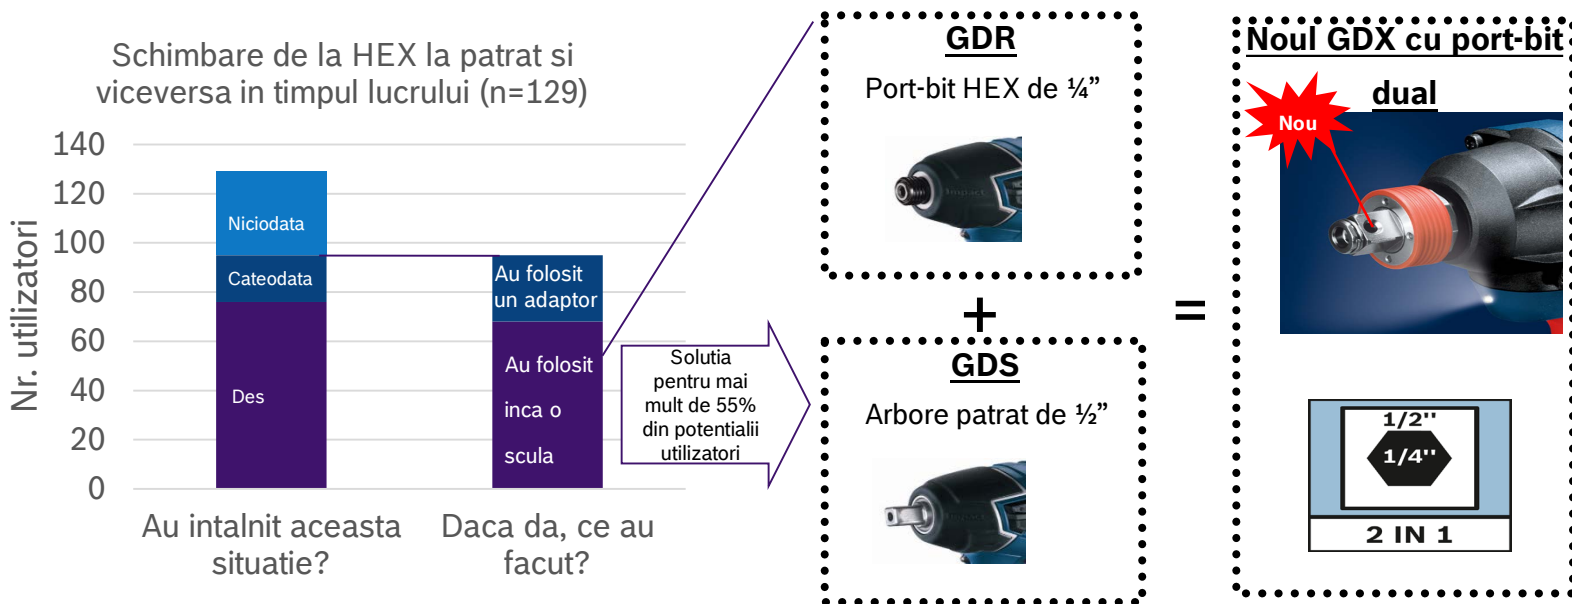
Schimbare de la HEX la patrat si viceversa in timpul lucrului (n=129)

Nr. utilizatori

140
120
100
80
60
40
20
0

Niciodata
Cateodata
Des

Au folosit un adaptor
Au folosit inca o scula

Au intalnit aceasta situatie?
Daca da, ce au facut?

Solutia pentru mai mult de 55% din potentialii utilizatori

GDR
Port-bit HEX de ¼”

+

GDS
Arbore patrat de ½”

=

Noul GDX cu port-bit dual

Nou

1/2''
1/4''
2 IN 1